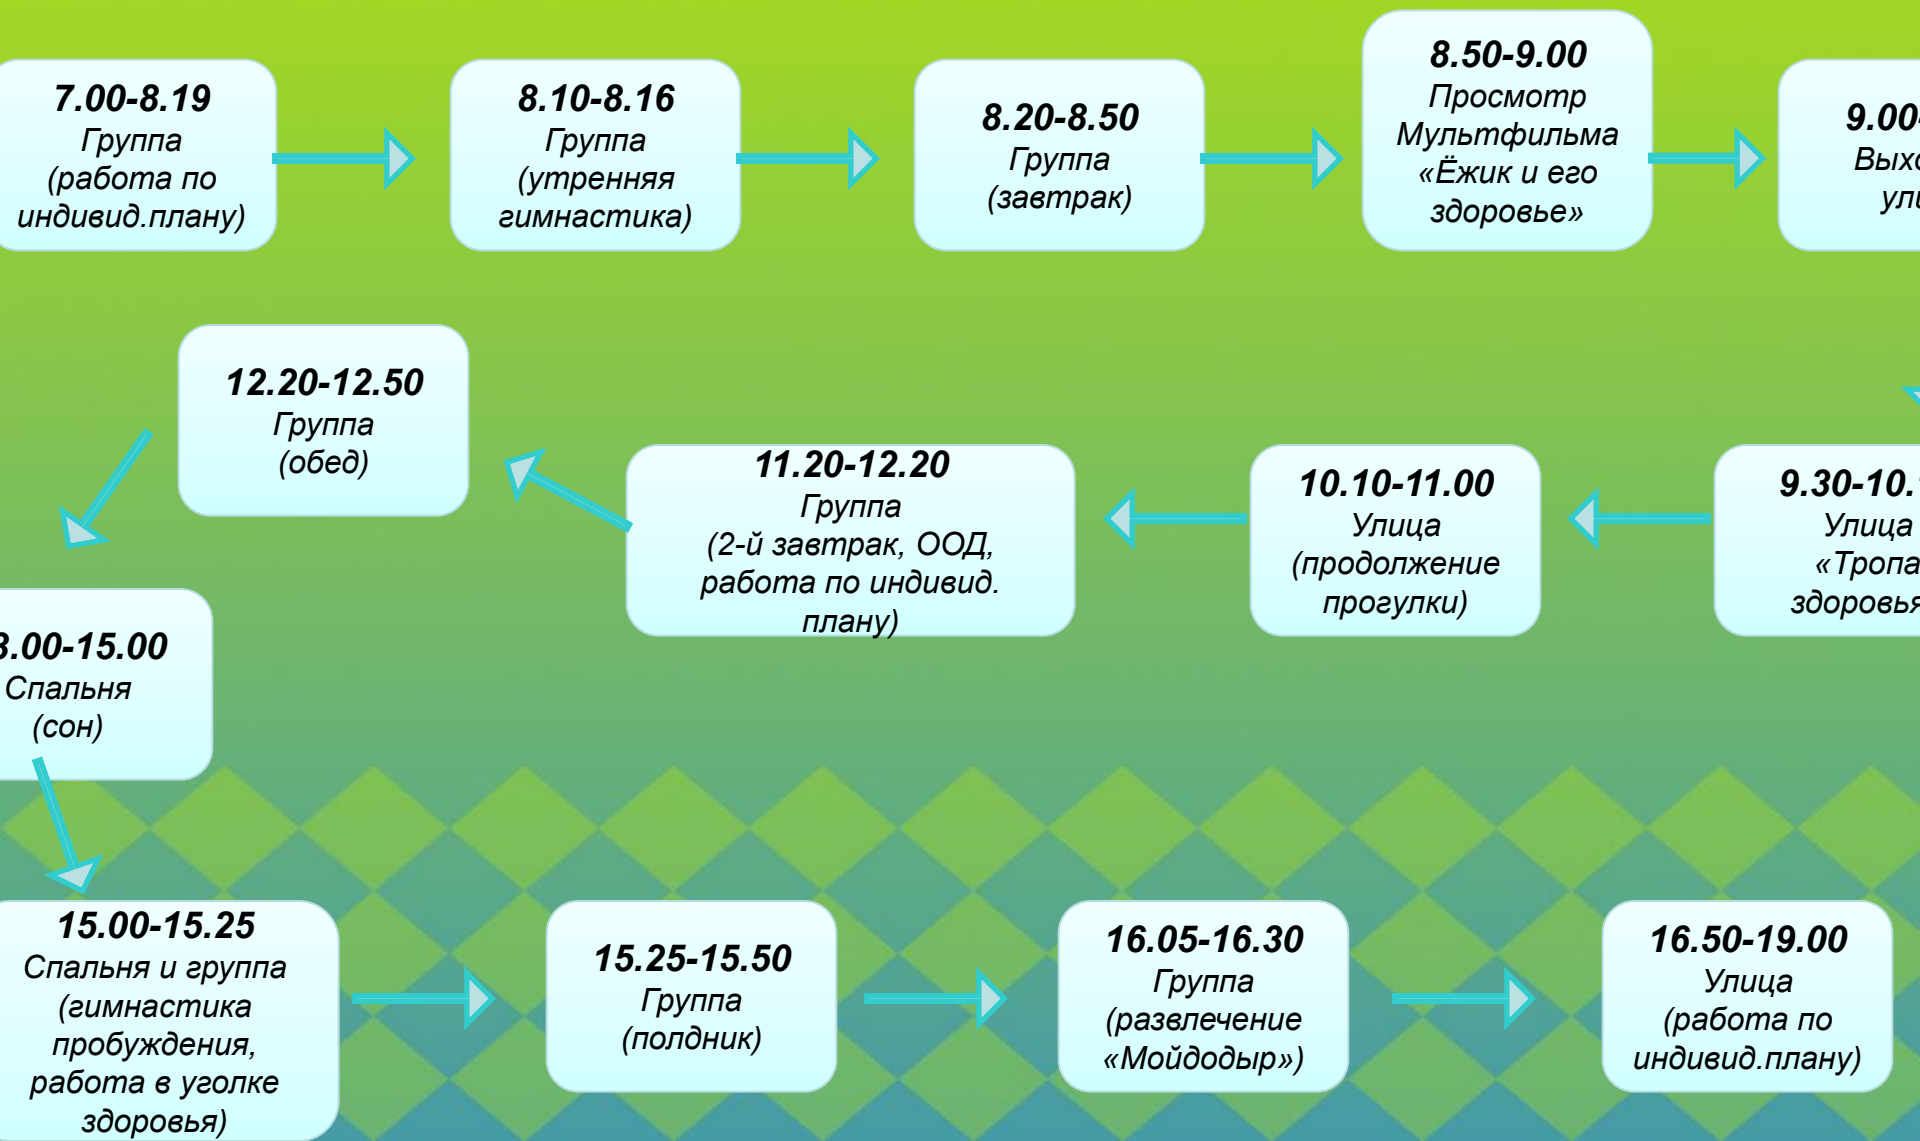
7.00-8.19
Группа
(работа по индивид.плану)

8.10-8.16
Группа
(утренняя гимнастика)

8.20-8.50
Группа
(завтрак)

8.50-9.00
Просмотр Мультфильма «Ёжик и его здоровье»

9.00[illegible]
Выхо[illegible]
ули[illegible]

9.30-10.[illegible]
Улица
«Тропа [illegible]
здоровья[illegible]

10.10-11.00
Улица
(продолжение прогулки)

11.20-12.20
Группа
(2-й завтрак, ООД, работа по индивид. плану)

12.20-12.50
Группа
(обед)

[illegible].00-15.00
Спальня
(сон)

15.00-15.25
Спальня и группа
(гимнастика пробуждения, работа в уголке здоровья)

15.25-15.50
Группа
(полдник)

16.05-16.30
Группа
(развлечение «Мойдодыр»)

16.50-19.00
Улица
(работа по индивид.плану)